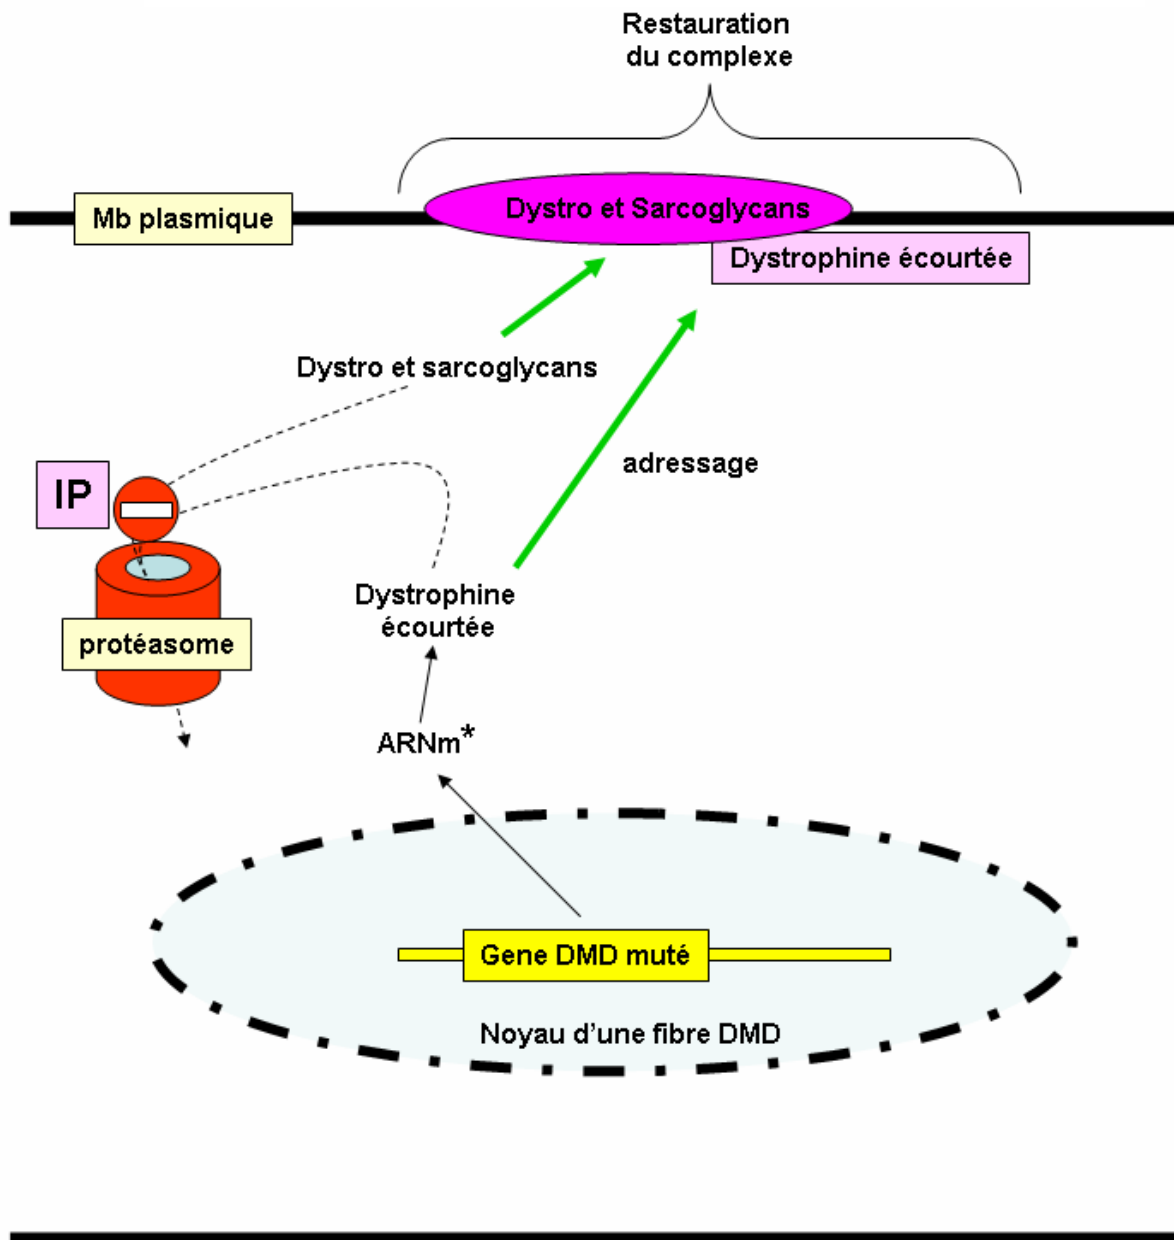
Restauration du complexe

Mb plasmique

Dystro et Sarcoglycans

Dystrophine écourtée

Dystro et sarcoglycans

adressage

IP

protéasome

Dystrophine écourtée

ARNm*

Gene DMD muté

Noyau d'une fibre DMD